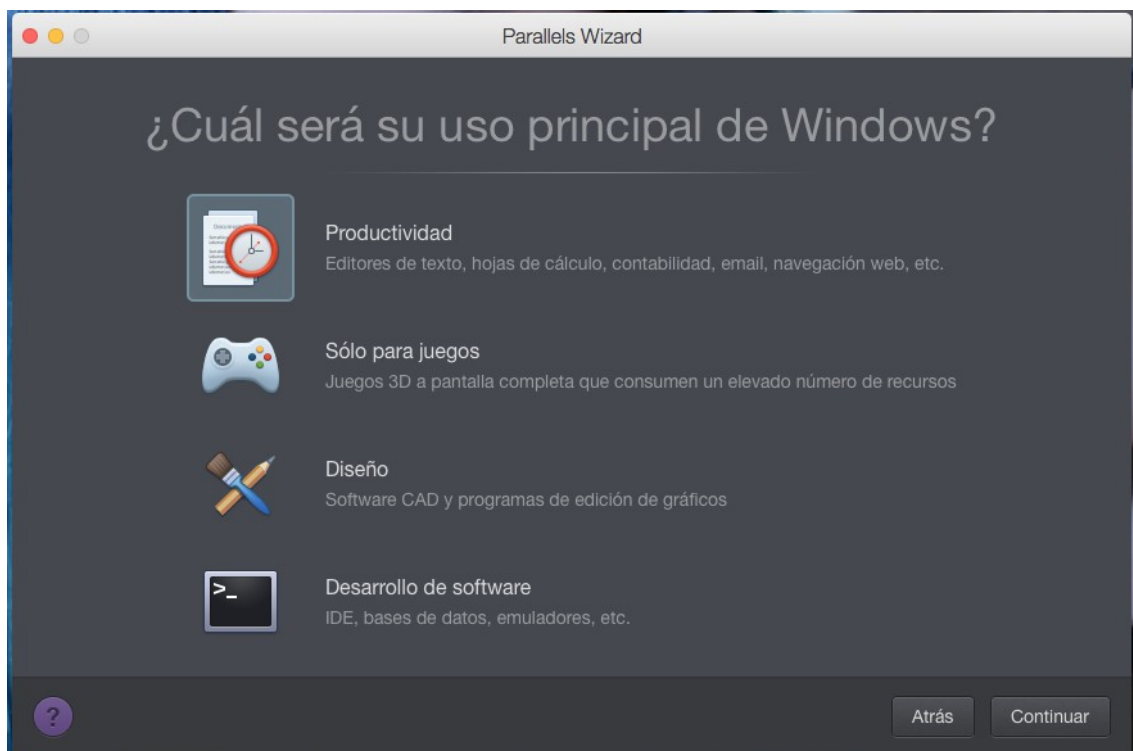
Parallels Wizard

¿Cuál será su uso principal de Windows?

Productividad
Editores de texto, hojas de cálculo, contabilidad, email, navegación web, etc.

Sólo para juegos
Juegos 3D a pantalla completa que consumen un elevado número de recursos

Diseño
Software CAD y programas de edición de gráficos

Desarrollo de software
IDE, bases de datos, emuladores, etc.

?

Atrás

Continuar